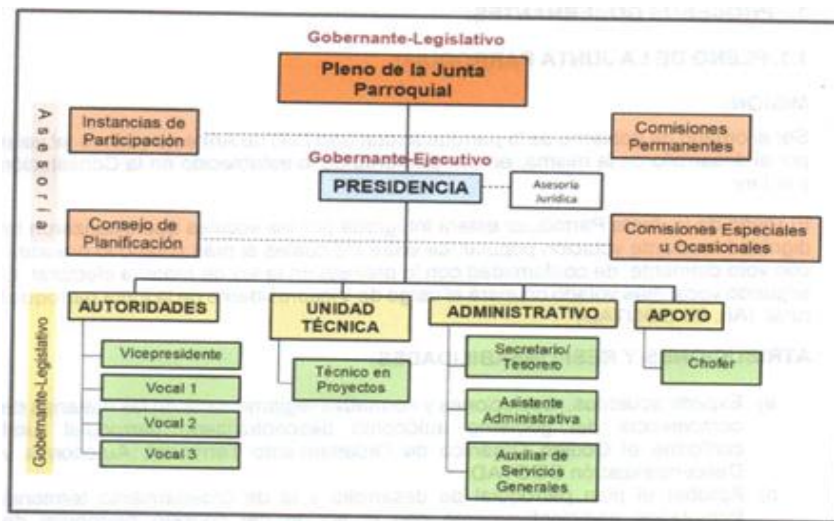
Gobernante-Legislativo

Pleno de la Junta Parroquial

Asesoría

Instancias de Participación

Comisiones Permanentes

Gobernante-Ejecutivo

PRESIDENCIA

Asesoría Jurídica

Consejo de Planificación

Comisiones Especiales u Ocasionales

Gobernante-Legislativo

AUTORIDADES

UNIDAD TÉCNICA

ADMINISTRATIVO

APOYO

Vicepresidente

Vocal 1

Vocal 2

Vocal 3

Técnico en Proyectos

Secretario/ Tesorero

Asistente Administrativa

Auxiliar de Servicios Generales

Chofer